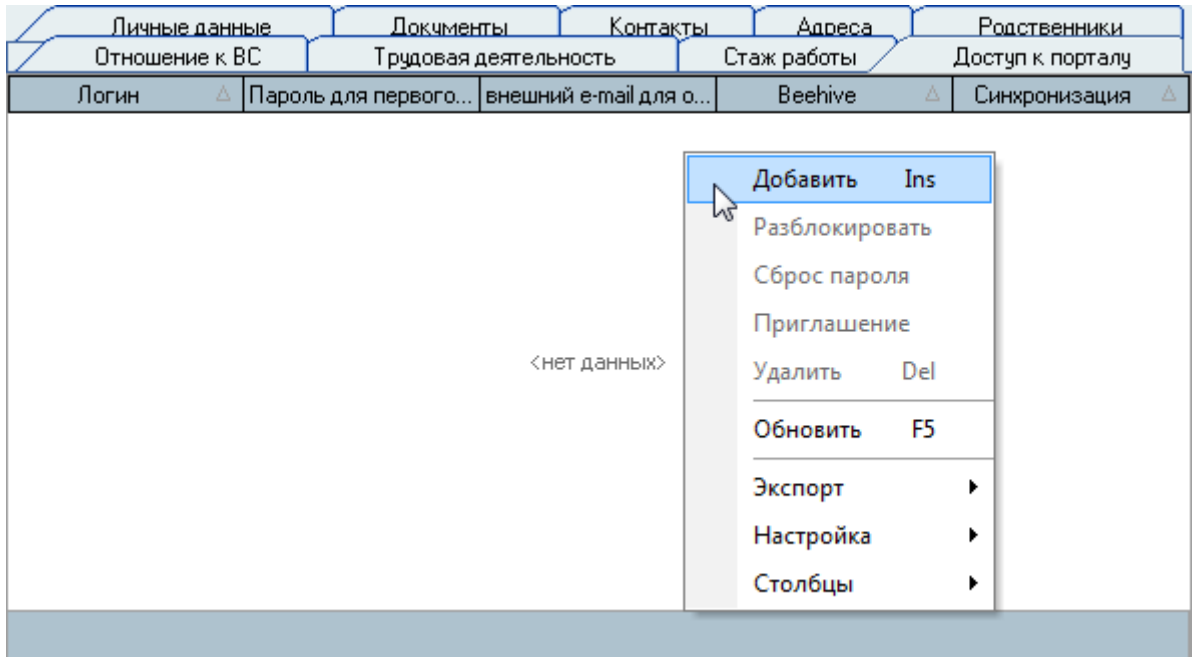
Личные данные | Документы | Контакты | Адреса | Родственники
Отношение к ВС | Трудовая деятельность | Стаж работы | Доступ к порталу

| Логин | Пароль для первого... | внешний e-mail для о... | Beehive | Синхронизация |
|---|---|---|---|---|

<нет данных>

Добавить Ins
Разблокировать
Сброс пароля
Приглашение
Удалить Del
Обновить F5
Экспорт
Настройка
Столбцы